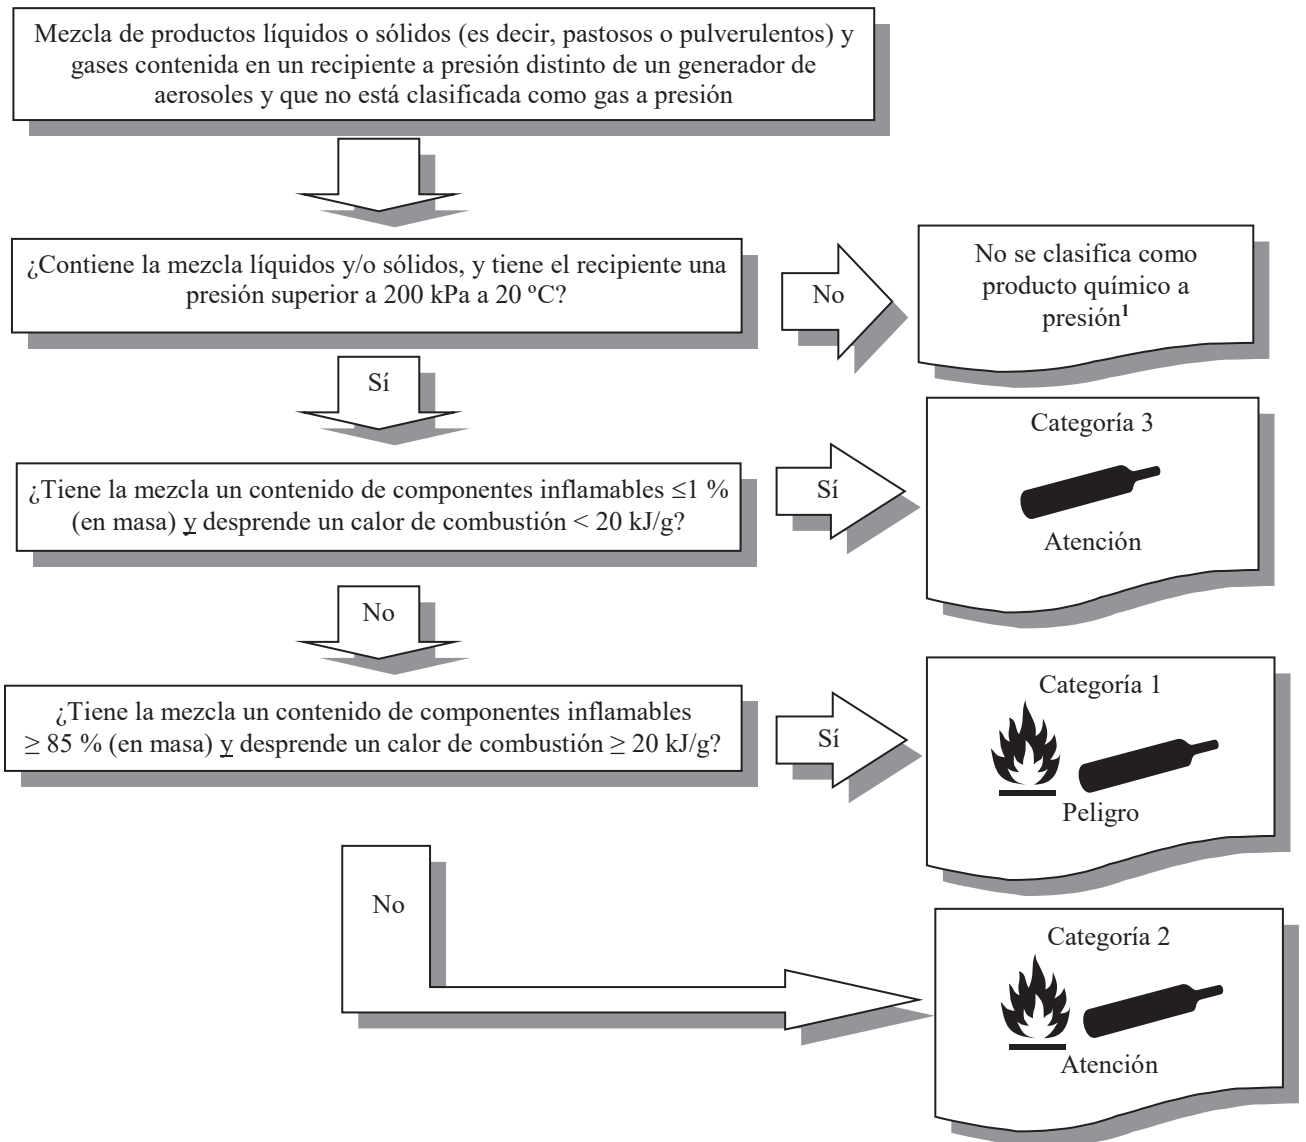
Mezcla de productos líquidos o sólidos (es decir, pastosos o pulverulentos) y gases contenida en un recipiente a presión distinto de un generador de aerosoles y que no está clasificada como gas a presión

¿Contiene la mezcla líquidos y/o sólidos, y tiene el recipiente una presión superior a 200 kPa a 20 ºC?

No

No se clasifica como producto químico a presión$^1$

Sí

¿Tiene la mezcla un contenido de componentes inflamables ≤1 % (en masa) y desprende un calor de combustión < 20 kJ/g?

Sí

Categoría 3

Atención

No

¿Tiene la mezcla un contenido de componentes inflamables ≥ 85 % (en masa) y desprende un calor de combustión ≥ 20 kJ/g?

Sí

Categoría 1

Peligro

No

Categoría 2

Atención